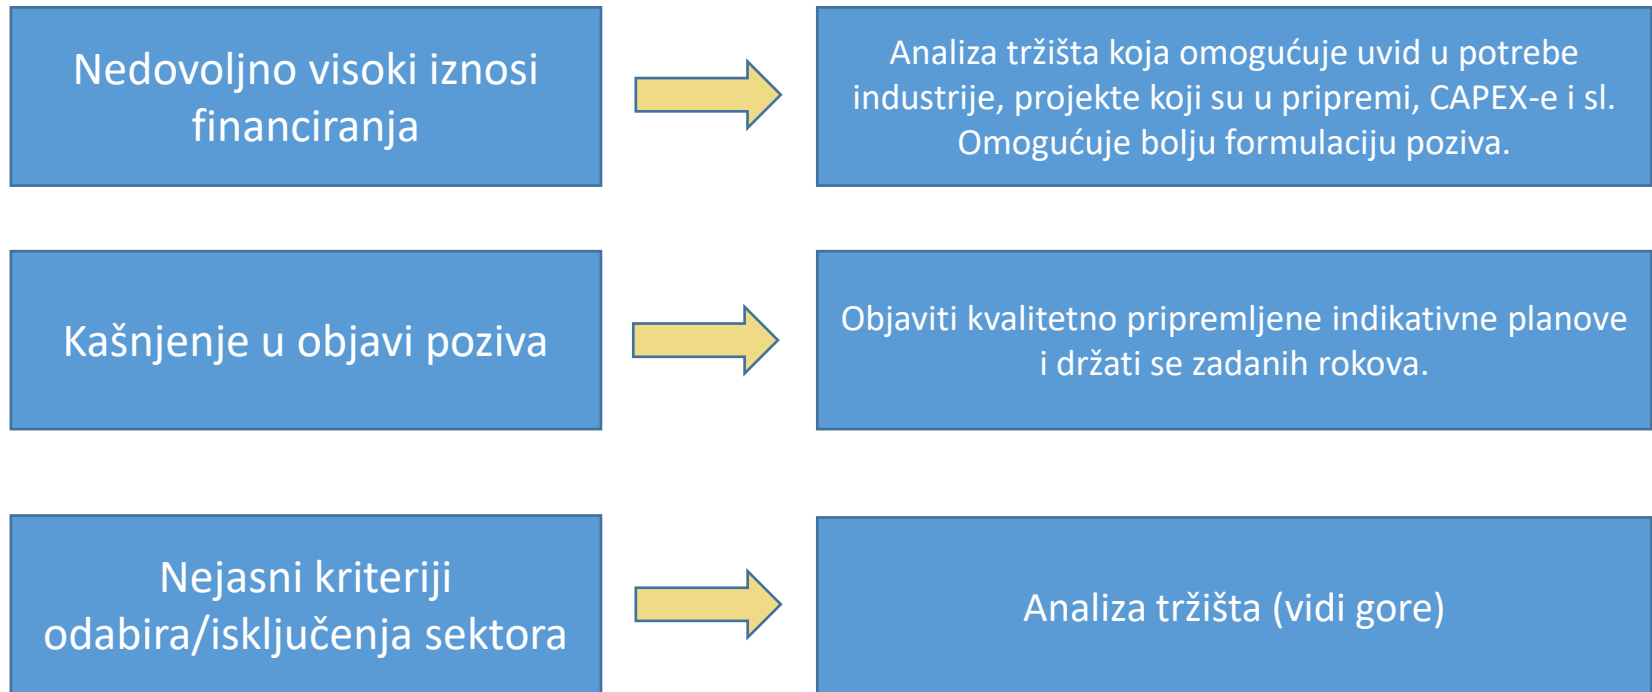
Nedovoljno visoki iznosi financiranja

Analiza tržišta koja omogućuje uvid u potrebe industrije, projekte koji su u pripremi, CAPEX-e i sl. Omogućuje bolju formulaciju poziva.

Kašnjenje u objavi poziva

Objaviti kvalitetno pripremljene indikativne planove i držati se zadanih rokova.

Nejasni kriteriji odabira/isključenja sektora

Analiza tržišta (vidi gore)